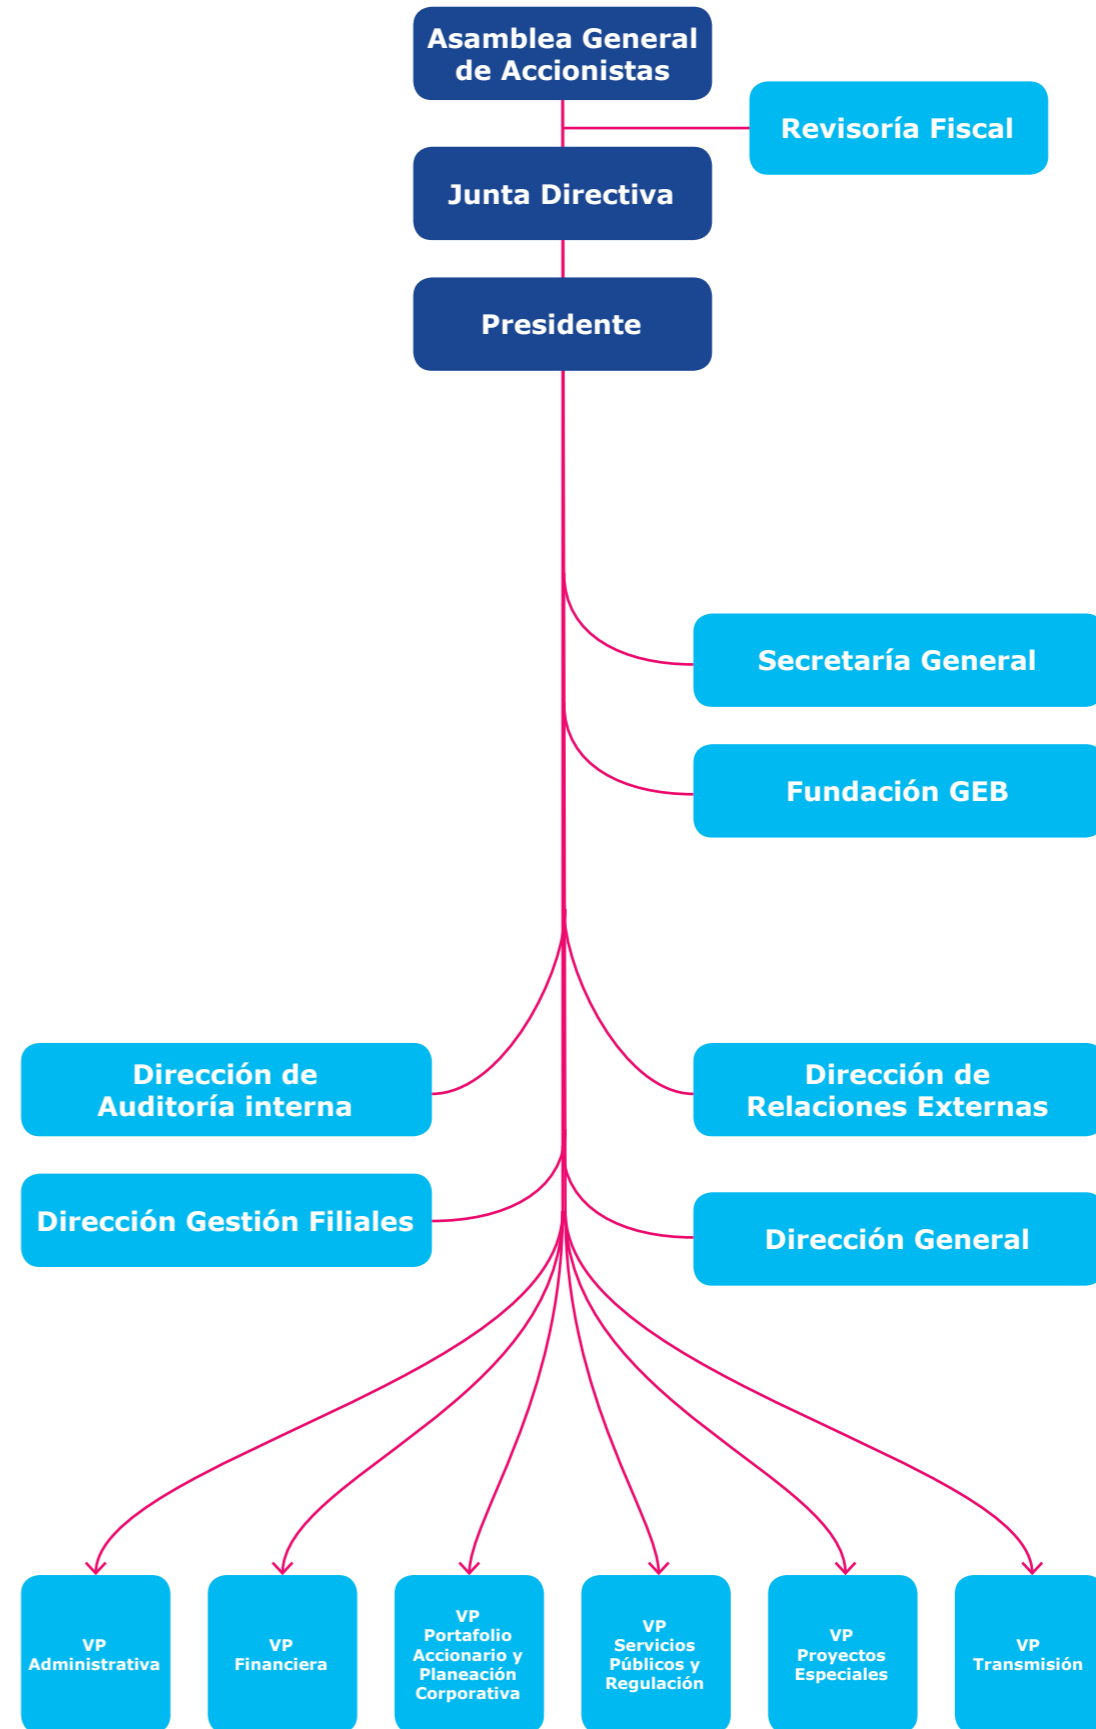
Asamblea General de Accionistas

Revisoría Fiscal

Junta Directiva

Presidente

Secretaría General

Fundación GEB

Dirección de Auditoría interna

Dirección de Relaciones Externas

Dirección Gestión Filiales

Dirección General

VP Administrativa

VP Financiera

VP Portafolio Accionario y Planeación Corporativa

VP Servicios Públicos y Regulación

VP Proyectos Especiales

VP Transmisión